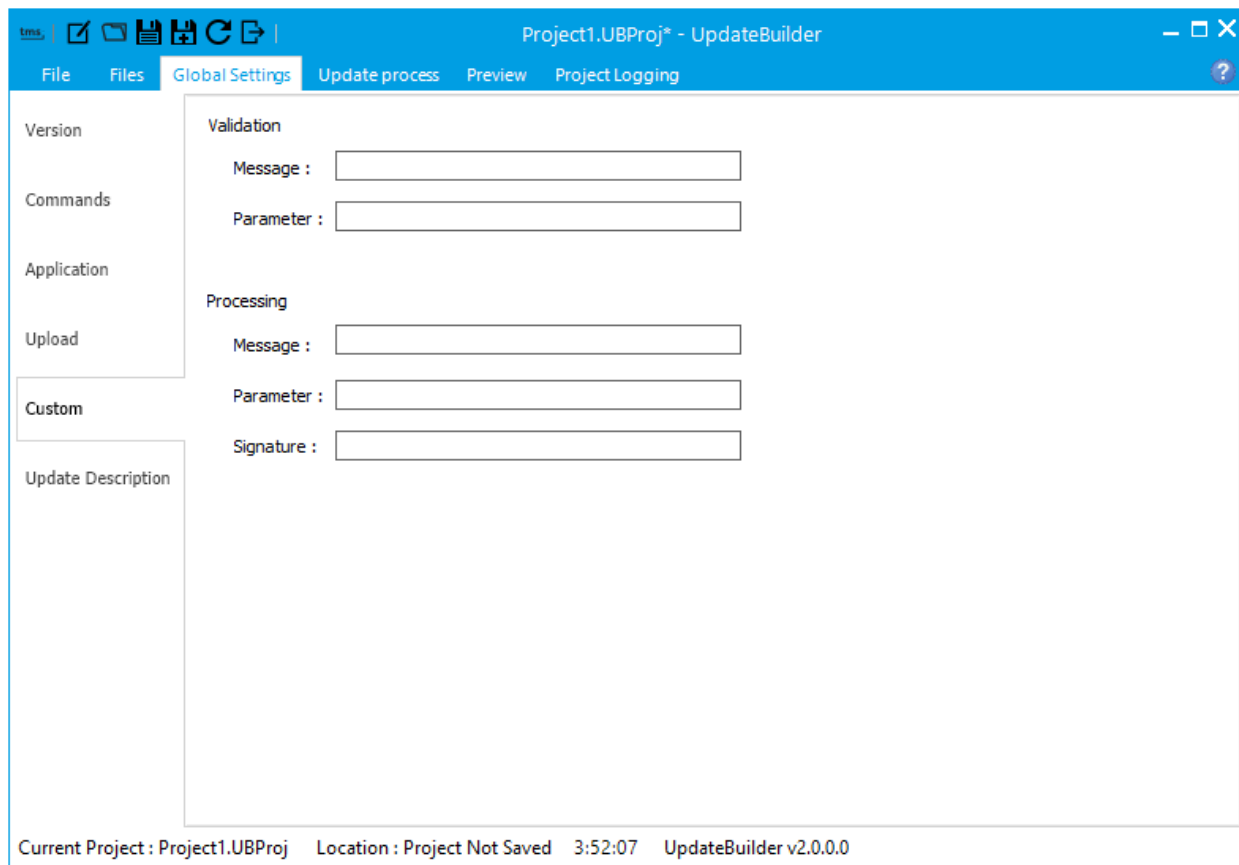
tms

Project1.UBProj* - UpdateBuilder

File Files Global Settings Update process Preview Project Logging

?

Version

Commands

Application

Upload

Custom

Update Description

Validation

Message :

Parameter :

Processing

Message :

Parameter :

Signature :

Current Project : Project1.UBProj Location : Project Not Saved 3:52:07 UpdateBuilder v2.0.0.0